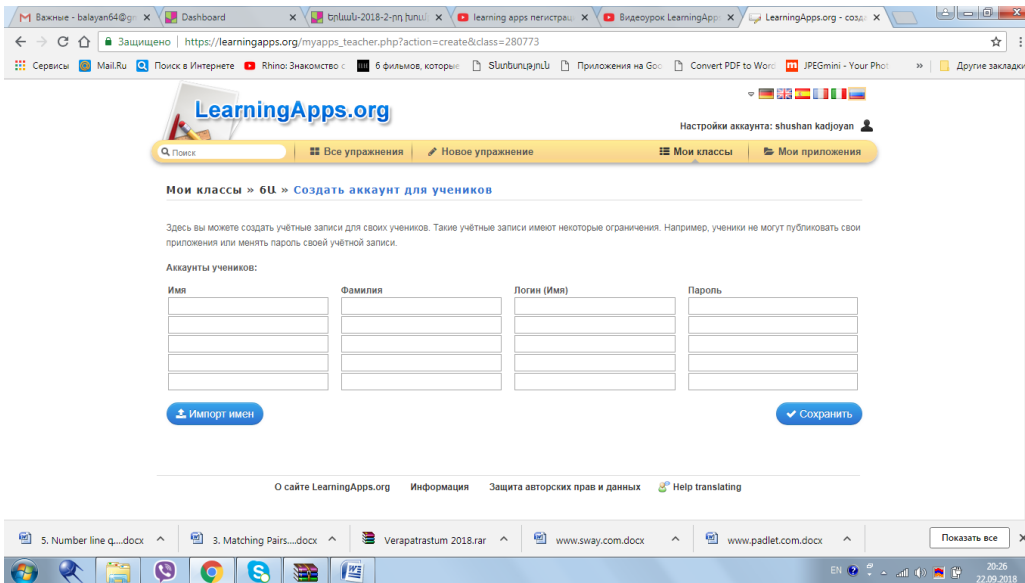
Важные - balayan64@gr × | Dashboard × | Երևան-2018-2-րդ խումբ × | learning apps регистрац × | Видеоурок LearningApp × | LearningApps.org - созд ×

Защищено | https://learningapps.org/myapps_teacher.php?action=create&class=280773

Сервисы | Mail.Ru | Поиск в Интернете | Rhino: Знакомство с | 6 фильмов, которые | Տնտեսություն | Приложения на Goo | Convert PDF to Word | JPEGmini - Your Phot | » | Другие закладки

LearningApps.org

Настройки аккаунта: shushan kadjoyan

Поиск | Все упражнения | Новое упражнение | Мои классы | Мои приложения

Мои классы » 6Ա » Создать аккаунт для учеников

Здесь вы можете создать учётные записи для своих учеников. Такие учётные записи имеют некоторые ограничения. Например, ученики не могут публиковать свои приложения или менять пароль своей учётной записи.

Аккаунты учеников:

| Имя | Фамилия | Логин (Имя) | Пароль |
|---|---|---|---|
| | | | |
| | | | |
| | | | |
| | | | |
| | | | |

Импорт имен

Сохранить

О сайте LearningApps.org | Информация | Защита авторских прав и данных | Help translating

5. Number line q....docx | 3. Matching Pairs....docx | Verapatrastum 2018.rar | www.sway.com.docx | www.padlet.com.docx | Показать все

EN 20:26 22.09.2018